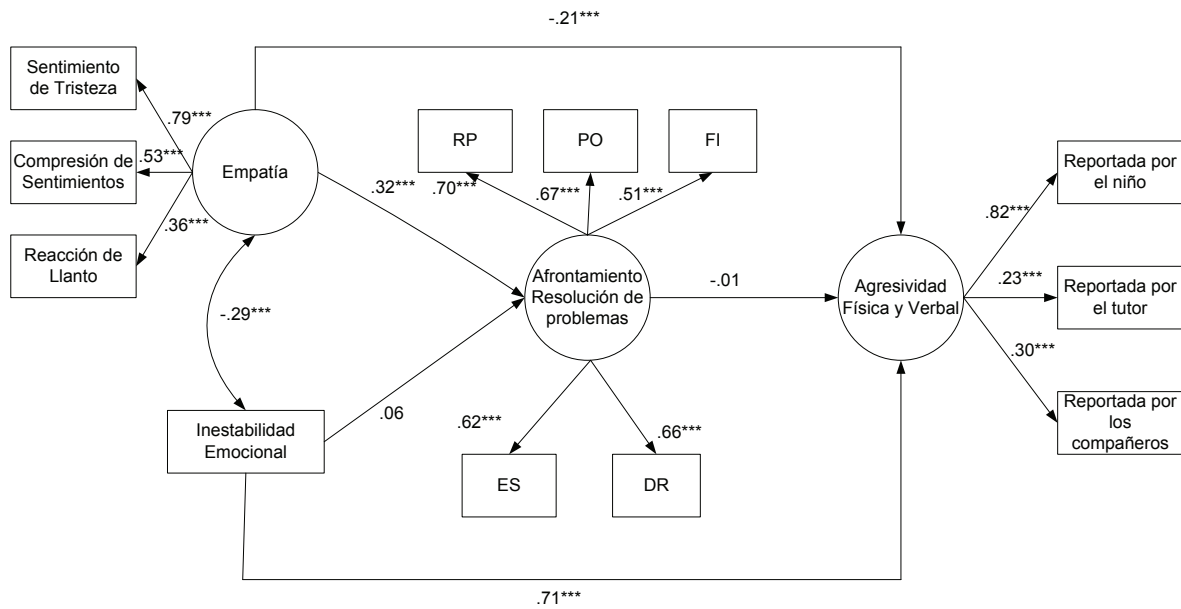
-.21***

Sentimiento de Tristeza

.79***

Compresión de Sentimientos

.53***

Empatía

.36***

Reacción de Llanto

RP

PO

FI

.32***

.70***

.67***

.51***

Reportada por el niño

.82***

Afrontamiento Resolución de problemas

-.01

Agresividad Física y Verbal

.23***

Reportada por el tutor

-.29***

.30***

Inestabilidad Emocional

.06

.62***

.66***

Reportada por los compañeros

ES

DR

.71***